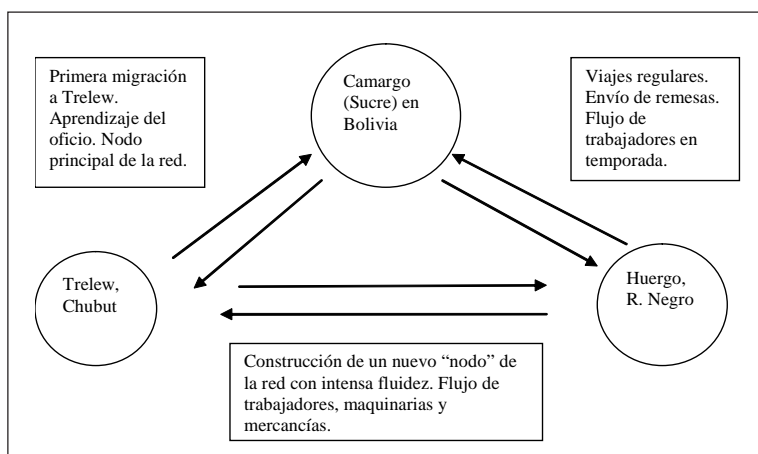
Primera migración a Trelew. Aprendizaje del oficio. Nodo principal de la red.

Camargo (Sucre) en Bolivia

Viajes regulares. Envío de remesas. Flujo de trabajadores en temporada.

Trelew, Chubut

Huergo, R. Negro

Construcción de un nuevo “nodo” de la red con intensa fluidez. Flujo de trabajadores, maquinarias y mercancías.